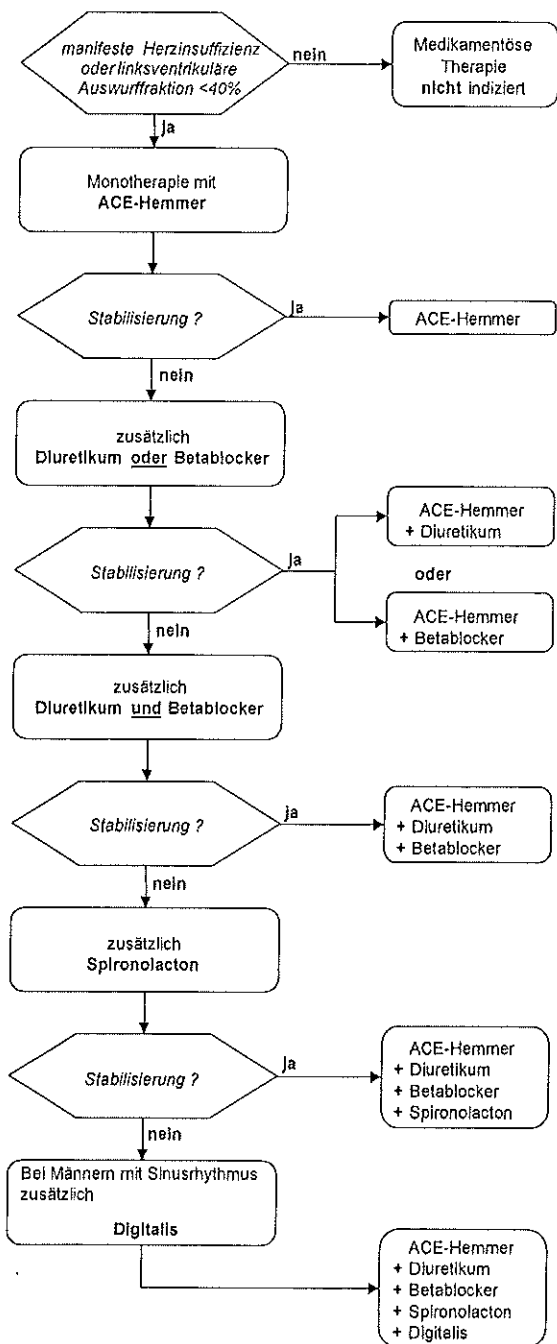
manifeste Herzinsuffizienz oder linksventrikuläre Auswurffraktion <40%

nein

Medikamentöse Therapie nicht indiziert

ja

Monotherapie mit ACE-Hemmer

Stabilisierung ?

ja

ACE-Hemmer

nein

zusätzlich Diuretikum oder Betablocker

Stabilisierung ?

ja

ACE-Hemmer + Diuretikum

oder

ACE-Hemmer + Betablocker

nein

zusätzlich Diuretikum und Betablocker

Stabilisierung ?

ja

ACE-Hemmer + Diuretikum + Betablocker

nein

zusätzlich Spironolacton

Stabilisierung ?

ja

ACE-Hemmer + Diuretikum + Betablocker + Spironolacton

nein

Bei Männern mit Sinusrhythmus zusätzlich

Digitalis

ACE-Hemmer + Diuretikum + Betablocker + Spironolacton + Digitalis